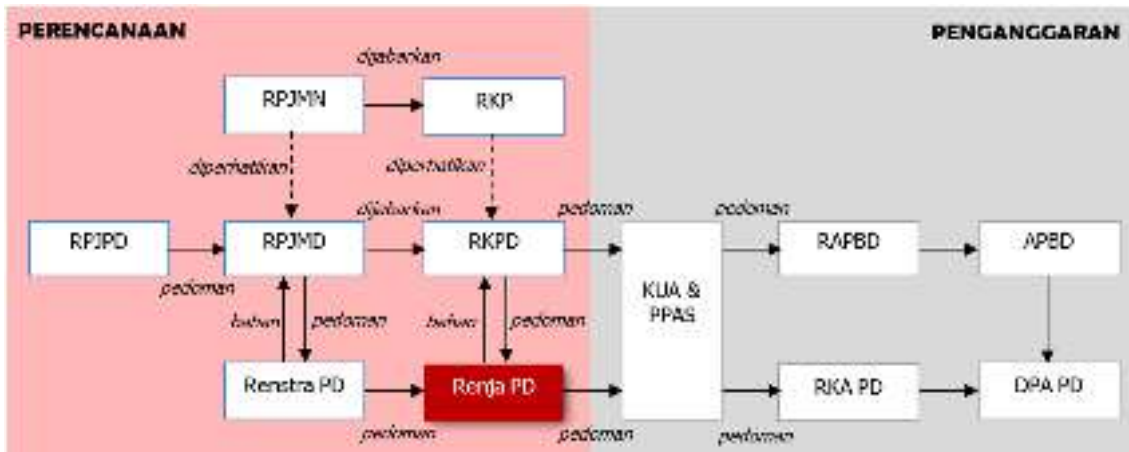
PERENCANAAN

PENGANGGARAN

dijabarkan

RPJMN

RKP

diperhatikan

diperhatikan

dijabarkan

pedoman

pedoman

RPJPD

RPJMD

RKPD

KUA & PPAS

RAPBD

APBD

pedoman

bahan

pedoman

bahan

pedoman

Renstra PD

Renja PD

RKA PD

DPA PD

pedoman

pedoman

pedoman